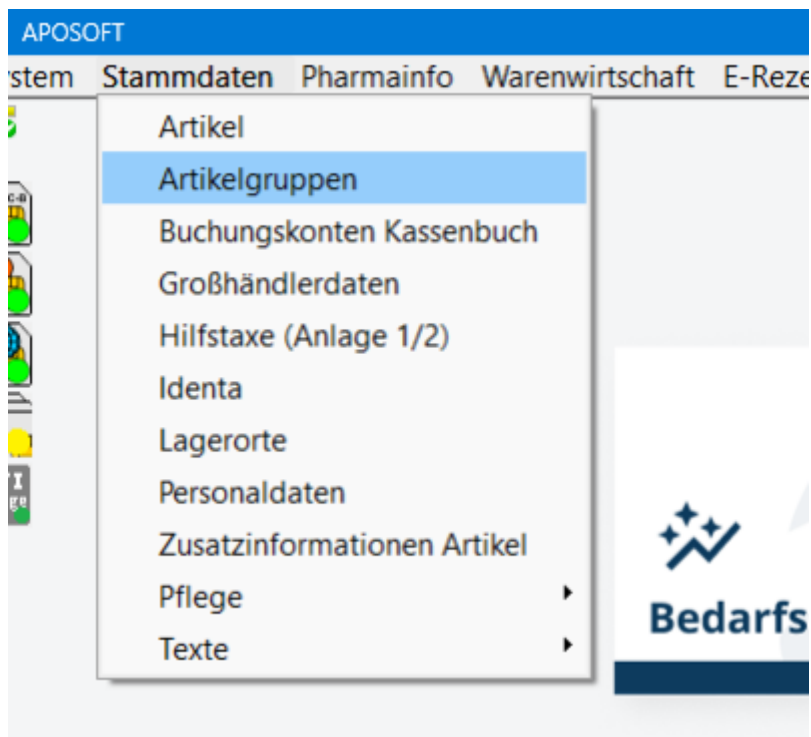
APOSOFT

stem Stammdaten Pharmainfo Warenwirtschaft E-Reze

Artikel
Artikelgruppen
Buchungskonten Kassenbuch
Großhändlerdaten
Hilfstaxe (Anlage 1/2)
Identa
Lagerorte
Personaldaten
Zusatzinformationen Artikel
Pflege
Texte

Bedarfs